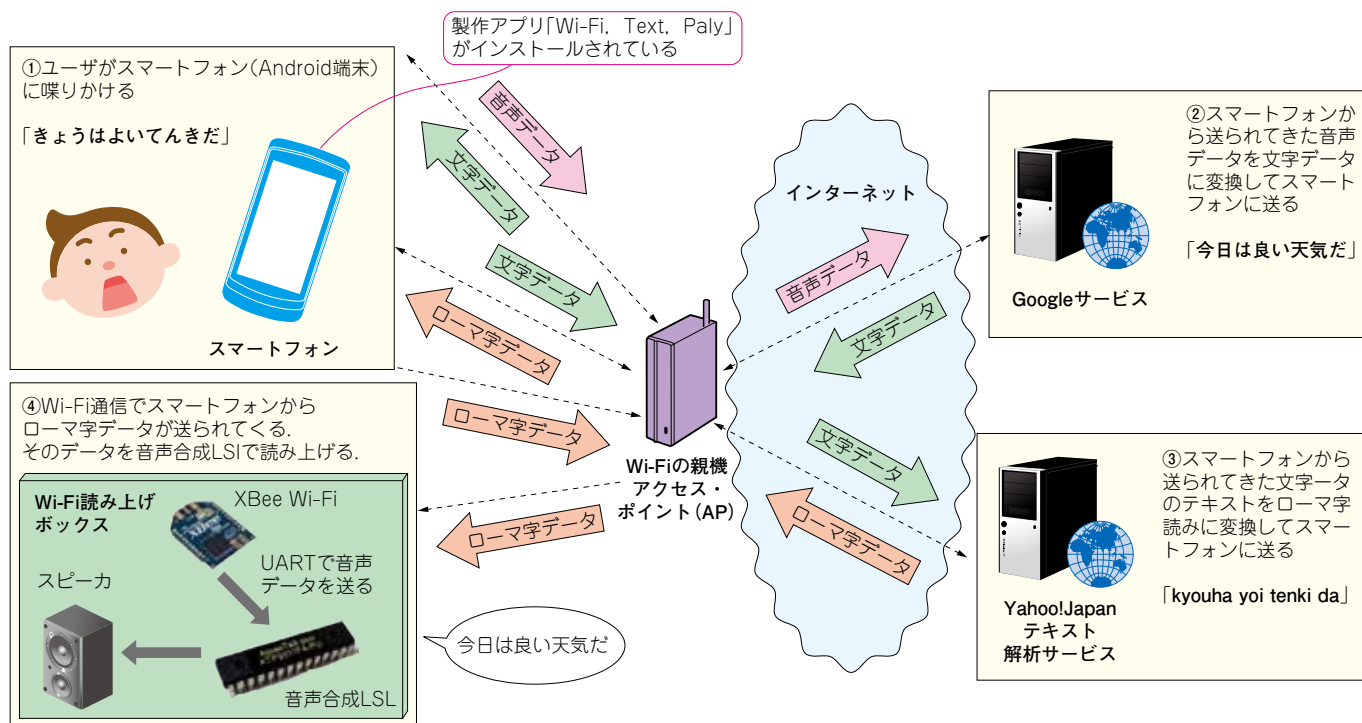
製作アプリ「Wi-Fi, Text, Paly」がインストールされている

①ユーザがスマートフォン(Android端末)に喋りかける

「きょうはよいてんきだ」

スマートフォン

音声データ

文字データ

文字データ

ローマ字データ

インターネット

音声データ

文字データ

②スマートフォンから送られてきた音声データを文字データに変換してスマートフォンに送る

「今日は良い天気だ」

Googleサービス

④Wi-Fi通信でスマートフォンからローマ字データが送られてくる. そのデータを音声合成LSIで読み上げる.

Wi-Fi読み上げボックス

XBee Wi-Fi

UARTで音声データを送る

スピーカ

音声合成LSL

今日は良い天気だ

ローマ字データ

Wi-Fiの親機アクセス・ポイント(AP)

ローマ字データ

文字データ

ローマ字データ

③スマートフォンから送られてきた文字ータのテキストをローマ字読みに変換してスマートフォンに送る

「kyouha yoi tenki da」

Yahoo!Japan テキスト 解析サービス